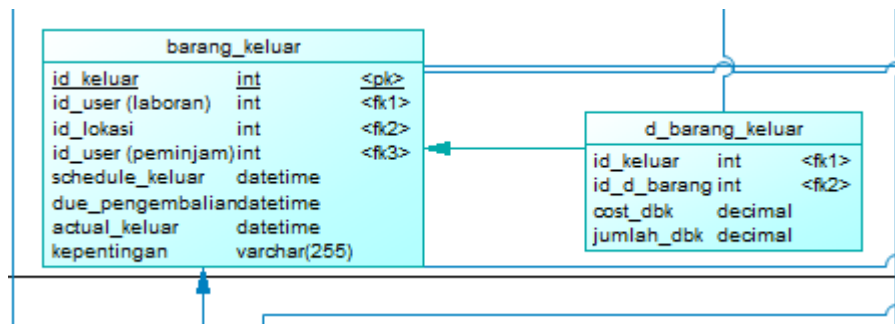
barang_keluar

| | | |
|---|---|---|
| id_keluar | int | <pk> |
| id_user (laboran) | int | <fk1> |
| id_lokasi | int | <fk2> |
| id_user (peminjam) | int | <fk3> |
| schedule_keluar | datetime | |
| due_pengembalian | datetime | |
| actual_keluar | datetime | |
| kepentingan | varchar(255) | |

d_barang_keluar

| | | |
|---|---|---|
| id_keluar | int | <fk1> |
| id_d_barang | int | <fk2> |
| cost_dbk | decimal | |
| jumlah_dbk | decimal | |